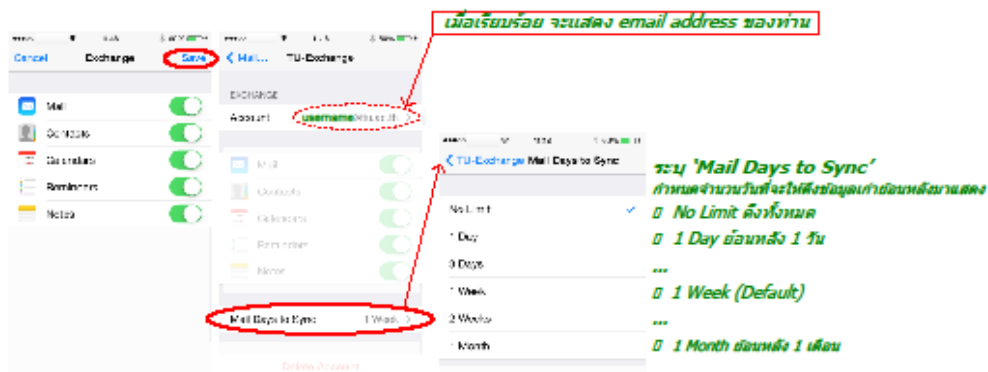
Cancel Exchange Save

Mail
Contacts
Calendars
Reminders
Notes

< Mail TU-Exchange

EXCHANGE
Account username@tu.ac.th

Mail
Contacts
Calendars
Reminders
Notes

Mail Days to Sync 1 Week >

Delete Account

เมื่อเรียบร้อย จะแสดง email address ของท่าน

< TU-Exchange Mail Days to Sync

No Limit
1 Day
3 Days
1 Week
2 Weeks
1 Month

ระบุ 'Mail Days to Sync'
กำหนดจำนวนวันที่จะให้ดึงข้อมูลเก่าย้อนหลังมาแสดง
 No Limit ดึงทั้งหมด
 1 Day ย้อนหลัง 1 วัน
...
 1 Week (Default)
...
 1 Month ย้อนหลัง 1 เดือน